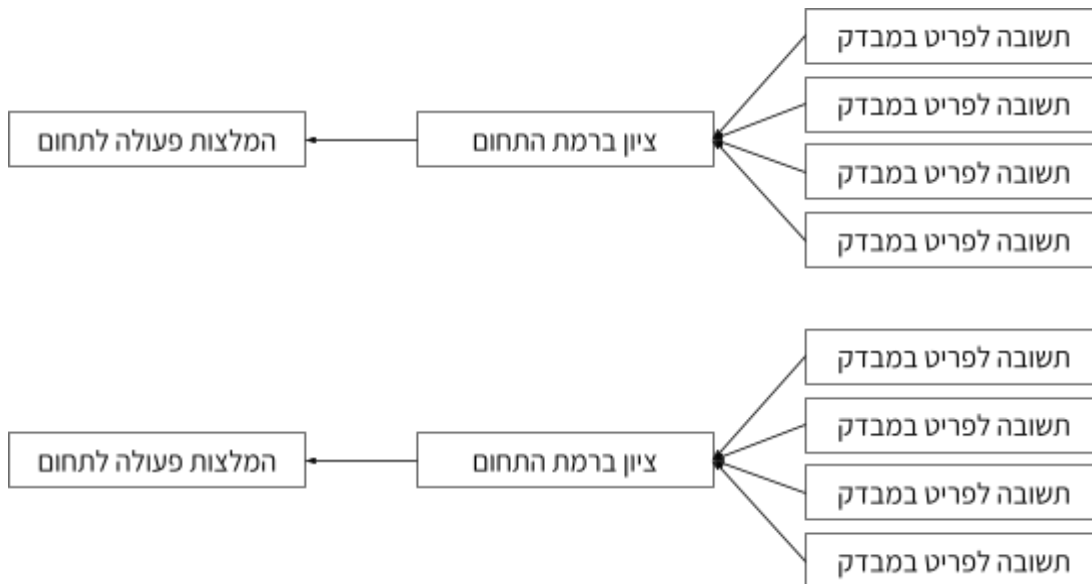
תשובה לפריט במבדק
תשובה לפריט במבדק
תשובה לפריט במבדק
תשובה לפריט במבדק
ציון ברמת התחום
המלצות פעולה לתחום

תשובה לפריט במבדק
תשובה לפריט במבדק
תשובה לפריט במבדק
תשובה לפריט במבדק
ציון ברמת התחום
המלצות פעולה לתחום